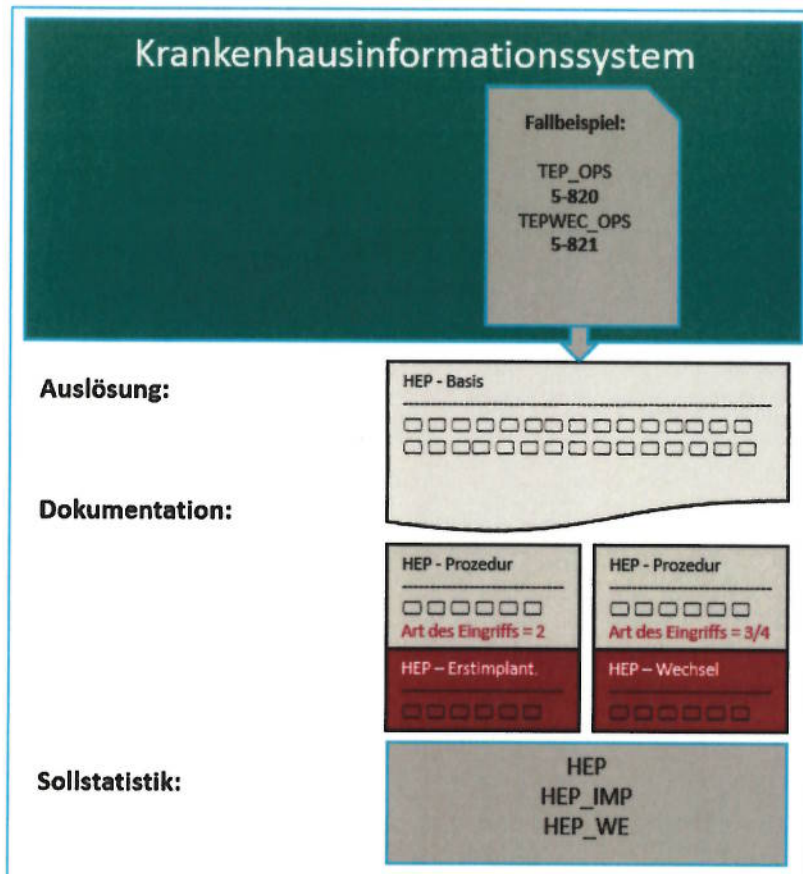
Krankenhausinformationssystem

Fallbeispiel:

TEP_OPS
5-820
TEPWEC_OPS
5-821

Auslösung:

HEP - Basis

Dokumentation:

HEP - Prozedur

Art des Eingriffs = 2

HEP – Erstimplant.

HEP - Prozedur

Art des Eingriffs = 3/4

HEP – Wechsel

Sollstatistik:

HEP
HEP_IMP
HEP_WE